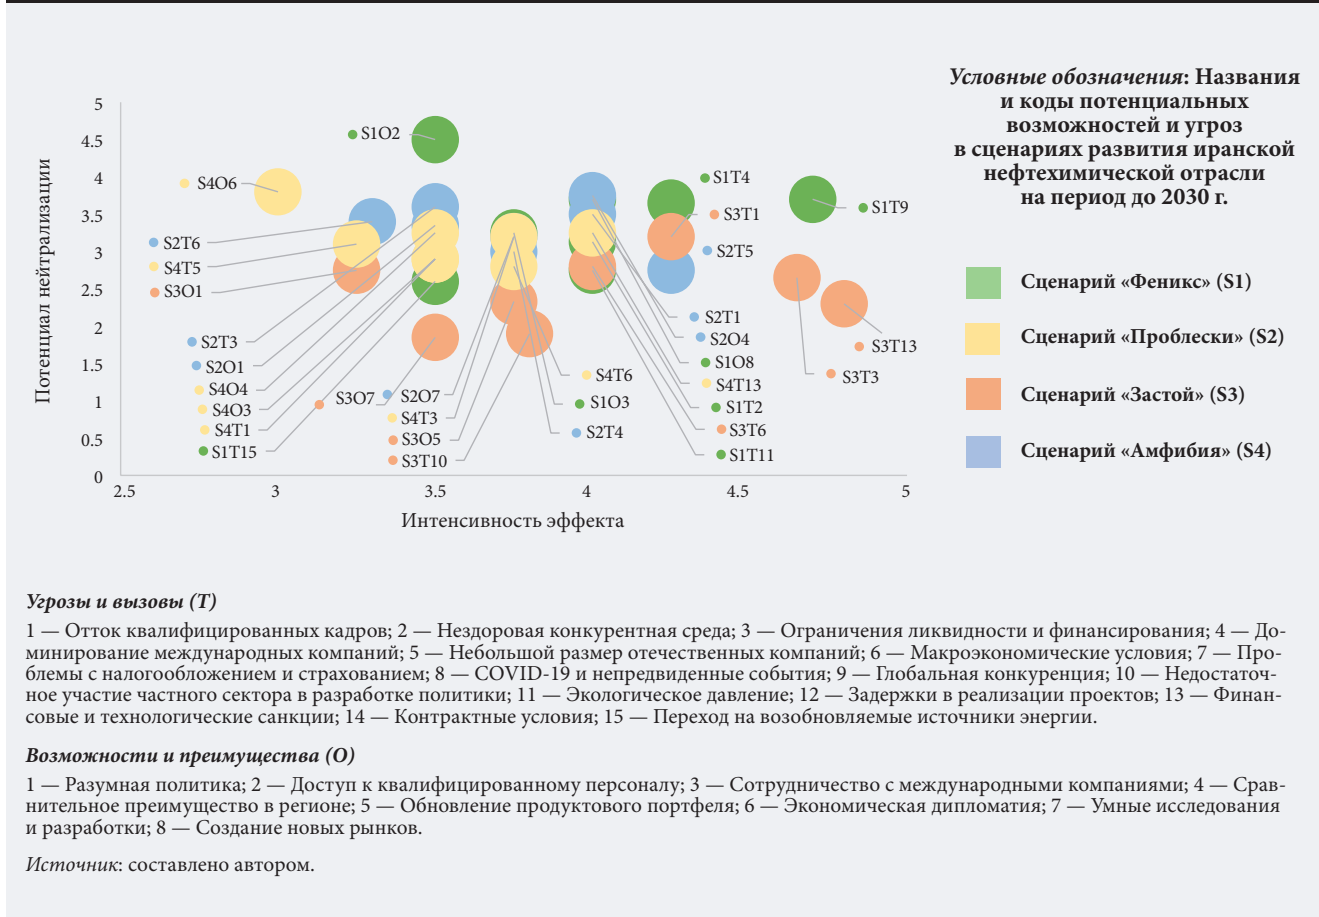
Потенциал нейтрализации

5
4.5
4
3.5
3
2.5
2
1.5
1
0.5
0

2.5 3 3.5 4 4.5 5

Интенсивность эффекта

S1O2
S4O6
S2T6
S4T5
S3O1
S2T3
S2O1
S4O4
S4O3
S4T1
S1T15
S3O7
S2O7
S4T3
S3O5
S3T10
S4T6
S1O3
S2T4
S1T4
S3T1
S2T5
S2T1
S2O4
S1O8
S4T13
S1T2
S3T6
S1T11
S1T9
S3T13
S3T3

*Условные обозначения*: **Названия и коды потенциальных возможностей и угроз в сценариях развития иранской нефтехимической отрасли на период до 2030 г.**

**Сценарий «Феникс» (S1)**
**Сценарий «Проблески» (S2)**
**Сценарий «Застой» (S3)**
**Сценарий «Амфибия» (S4)**

*Угрозы и вызовы (T)*

1 — Отток квалифицированных кадров; 2 — Нездоровая конкурентная среда; 3 — Ограничения ликвидности и финансирования; 4 — Доминирование международных компаний; 5 — Небольшой размер отечественных компаний; 6 — Макроэкономические условия; 7 — Проблемы с налогообложением и страхованием; 8 — COVID-19 и непредвиденные события; 9 — Глобальная конкуренция; 10 — Недостаточное участие частного сектора в разработке политики; 11 — Экологическое давление; 12 — Задержки в реализации проектов; 13 — Финансовые и технологические санкции; 14 — Контрактные условия; 15 — Переход на возобновляемые источники энергии.

*Возможности и преимущества (O)*

1 — Разумная политика; 2 — Доступ к квалифицированному персоналу; 3 — Сотрудничество с международными компаниями; 4 — Сравнительное преимущество в регионе; 5 — Обновление продуктового портфеля; 6 — Экономическая дипломатия; 7 — Умные исследования и разработки; 8 — Создание новых рынков.

*Источник*: составлено автором.